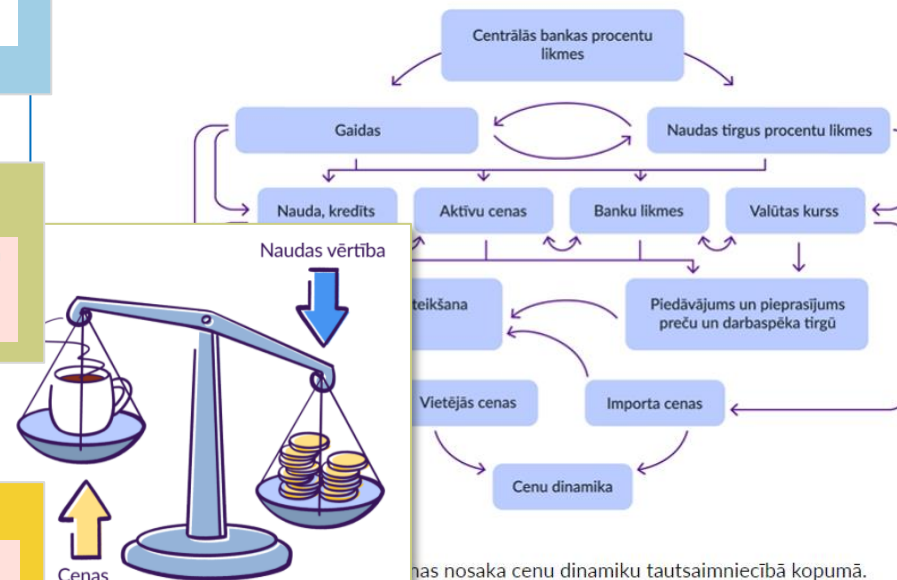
Centrālās bankas procentu likmes

Gaidas

Naudas tirgus procentu likmes

Nauda, kredīts

Aktīvu cenas

Banku likmes

Valūtas kurss

Naudas vērtība

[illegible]teikšana

Piedāvājums un pieprasījums preču un darbaspēka tirgū

Vietējās cenas

Importa cenas

Cenu dinamika

Cenas

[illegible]nas nosaka cenu dinamiku tautsaimniecībā kopumā.